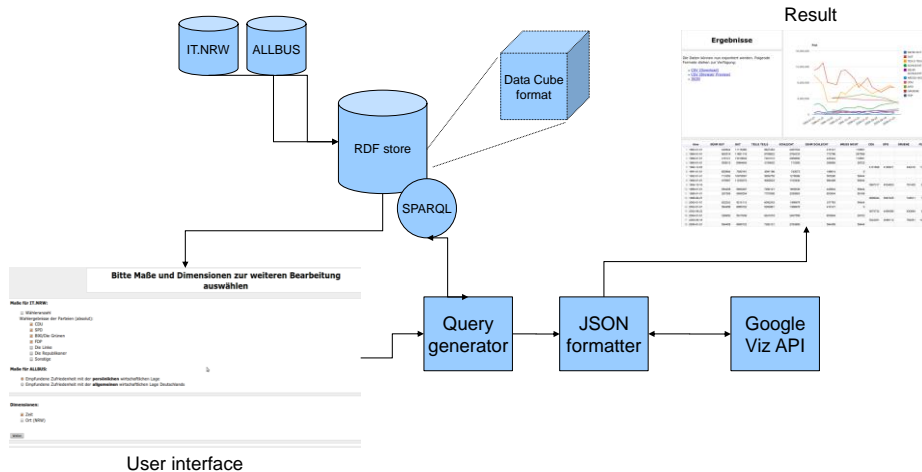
IT.NRW

ALLBUS

Data Cube format

RDF store

SPARQL

Result

Ergebnisse

Bitte Maße und Dimensionen zur weiteren Bearbeitung auswählen

Maße für IT.NRW:

Wählerzahl
Wahlergebnisse der Parteien (absolut):
CDU
SPD
B90/Die Grünen
FDP
Die Linke
Die Republikaner
Sonstige

Maße für ALLBUS:

Empfundene Zufriedenheit mit der persönlichen wirtschaftlichen Lage
Empfundene Zufriedenheit mit der allgemeinen wirtschaftlichen Lage Deutschlands

Dimensionen:

Zeit
Ort (NRW)

Query generator

JSON formatter

Google Viz API

User interface